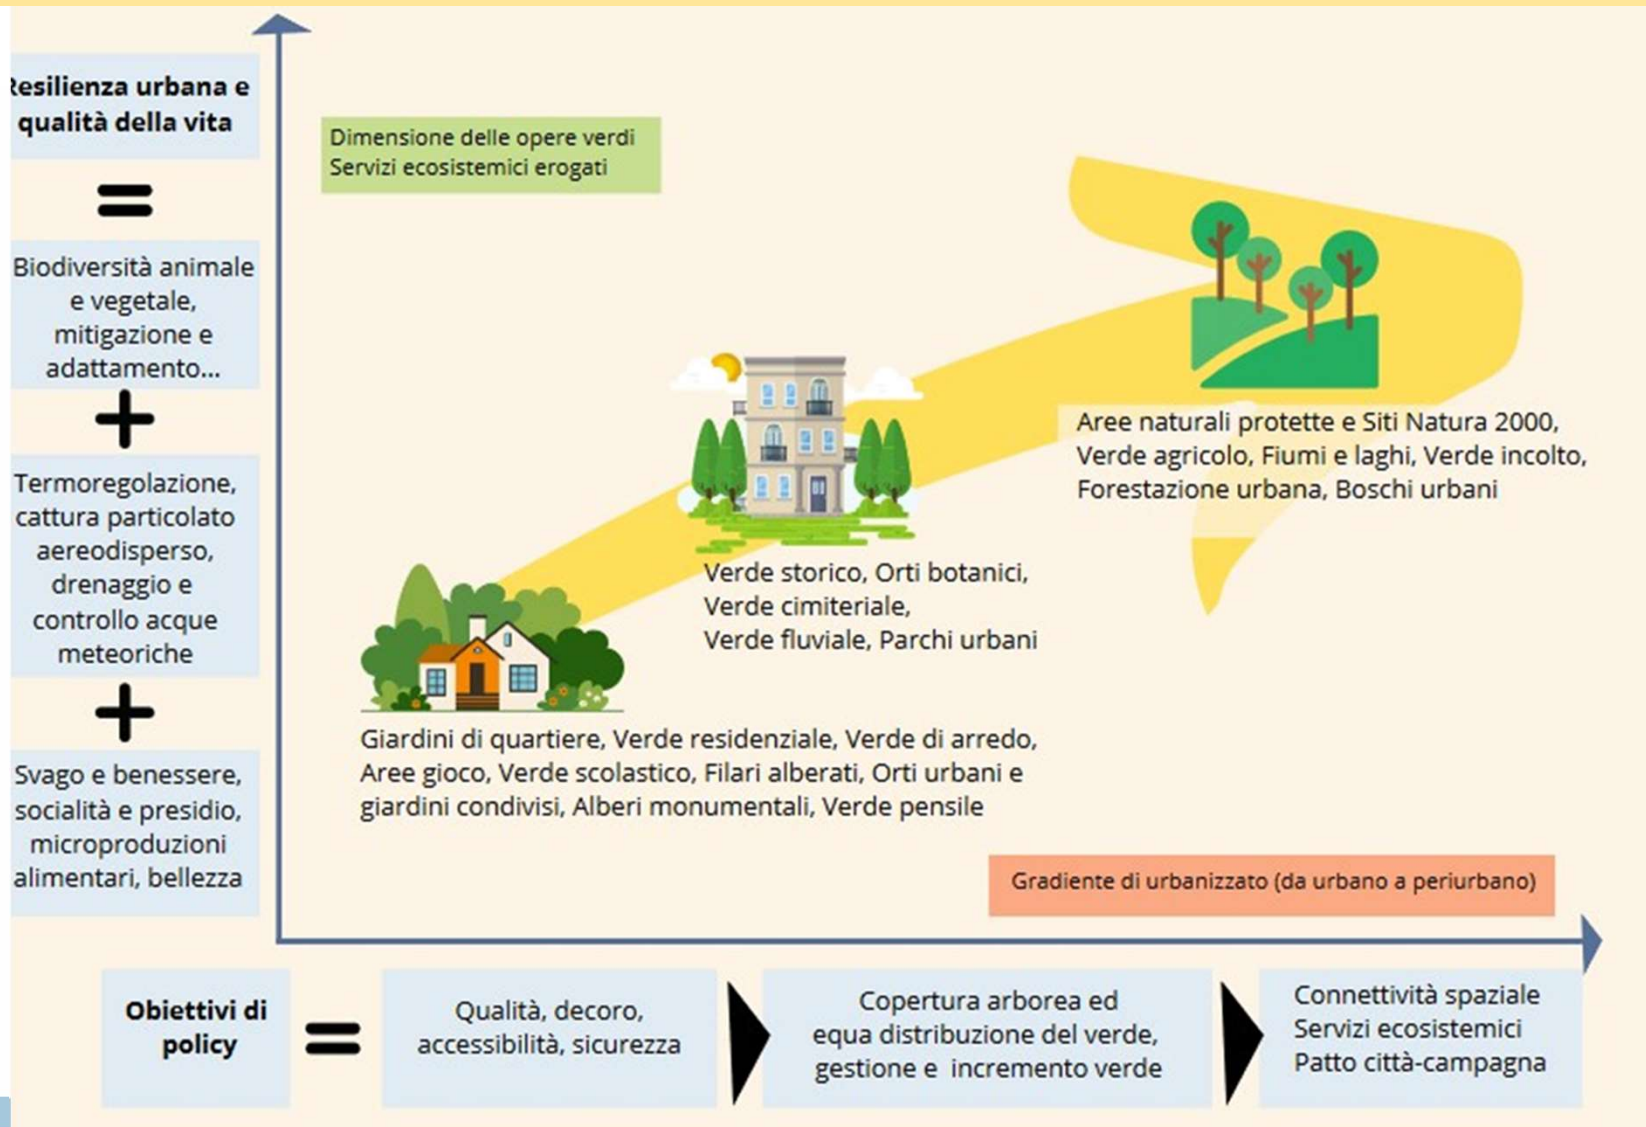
Resilienza urbana e qualità della vita

=

Biodiversità animale e vegetale, mitigazione e adattamento...

+

Termoregolazione, cattura particolato aereodisperso, drenaggio e controllo acque meteoriche

+

Svago e benessere, socialità e presidio, microproduzioni alimentari, bellezza

Dimensione delle opere verdi
Servizi ecosistemici erogati

Aree naturali protette e Siti Natura 2000, Verde agricolo, Fiumi e laghi, Verde incolto, Forestazione urbana, Boschi urbani

Verde storico, Orti botanici, Verde cimiteriale, Verde fluviale, Parchi urbani

Giardini di quartiere, Verde residenziale, Verde di arredo, Aree gioco, Verde scolastico, Filari alberati, Orti urbani e giardini condivisi, Alberi monumentali, Verde pensile

Gradiente di urbanizzato (da urbano a periurbano)

Obiettivi di policy

=

Qualità, decoro, accessibilità, sicurezza

Copertura arborea ed equa distribuzione del verde, gestione e incremento verde

Connettività spaziale
Servizi ecosistemici
Patto città-campagna